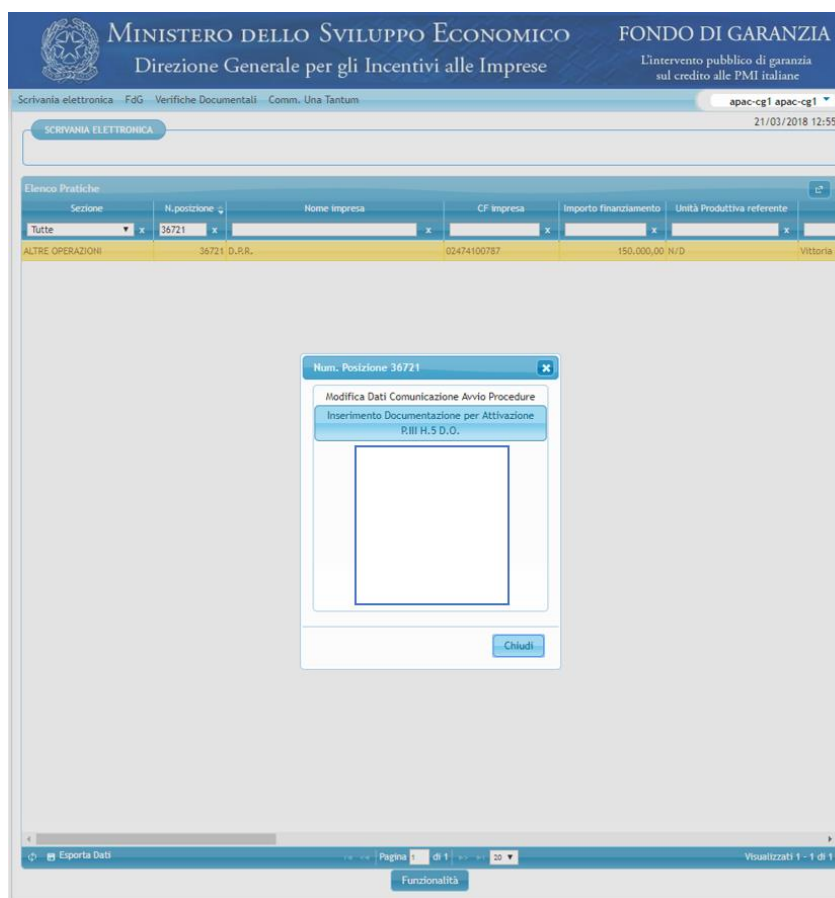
MINISTERO DELLO SVILUPPO ECONOMICO
Direzione Generale per gli Incentivi alle Imprese

FONDO DI GARANZIA
L'intervento pubblico di garanzia sul credito alle PMI italiane

Scrivania elettronica FdG Verifiche Documentali Comm. Una Tantum

apac-cg1 apac-cg1

SCRIVANIA ELETTRONICA

21/03/2018 12:55

Elenco Pratiche

| Sezione | N.posizione | Nome impresa | CF impresa | Importo finanziamento | Unità Produttiva referente | |
|---|---|---|---|---|---|---|
| Tutte | 36721 | | | | | |
| ALTRE OPERAZIONI | 36721 | D.P.R. | 02474100787 | 150.000,00 | N/D | Vittoria |

Num. Posizione 36721

Modifica Dati Comunicazione Avvio Procedure

Inserimento Documentazione per Attivazione P.III H.5 D.O.

Chiudi

Esporta Dati

Pagina 1 di 1 20

Visualizzati 1 - 1 di 1

Funzionalità